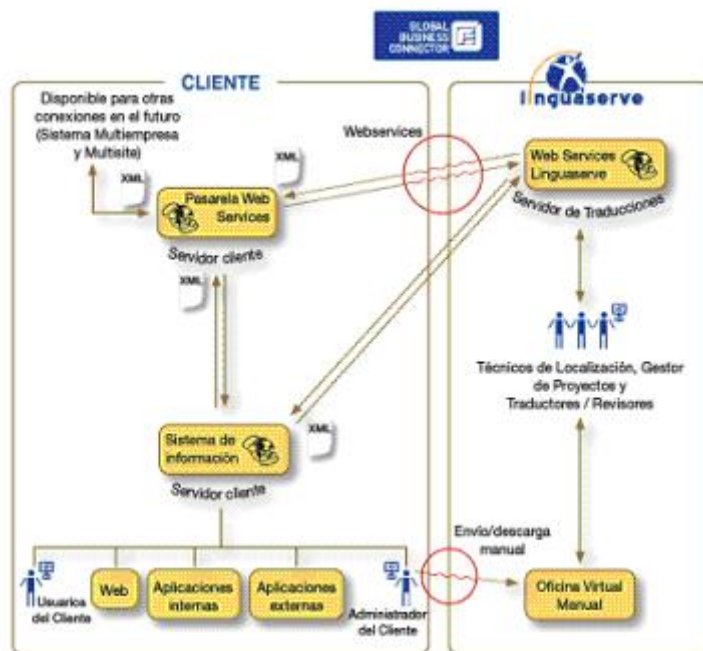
GLOBAL BUSINESS CONNECTOR

CLIENTE

Disponible para otras conexiones en el futuro (Sistema Multiempresa y Multisite)

XML

XML

Pasarela Web Services

Servidor cliente

XML

Webservices

linguaserve

Web Services Linguaserve

Servidor de Traducciones

Técnicos de Localización, Gestor de Proyectos y Traductores / Revisores

Sistema de información

XML

Servidor cliente

Envío/descarga manual

Usuarios del Cliente

Web

Aplicaciones internas

Aplicaciones externas

Administrador del Cliente

Oficina Virtual Manual